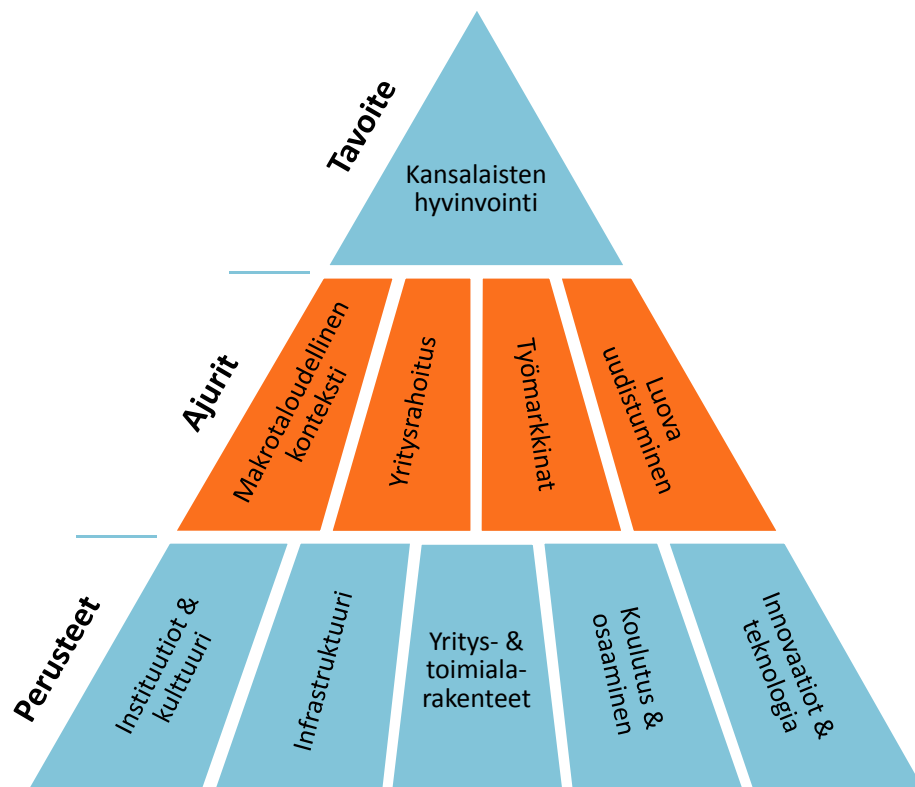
Tavoite

Kansalaisten hyvinvointi

Ajurit

Makrotaloudellinen konteksti

Yritysrahoitus

Työmarkkinat

Luova uudistuminen

Perusteet

Instituutiot & kulttuuri

Infrastruktuuri

Yritys- & toimialarakenteet

Koulutus & osaaminen

Innovaatiot & teknologia